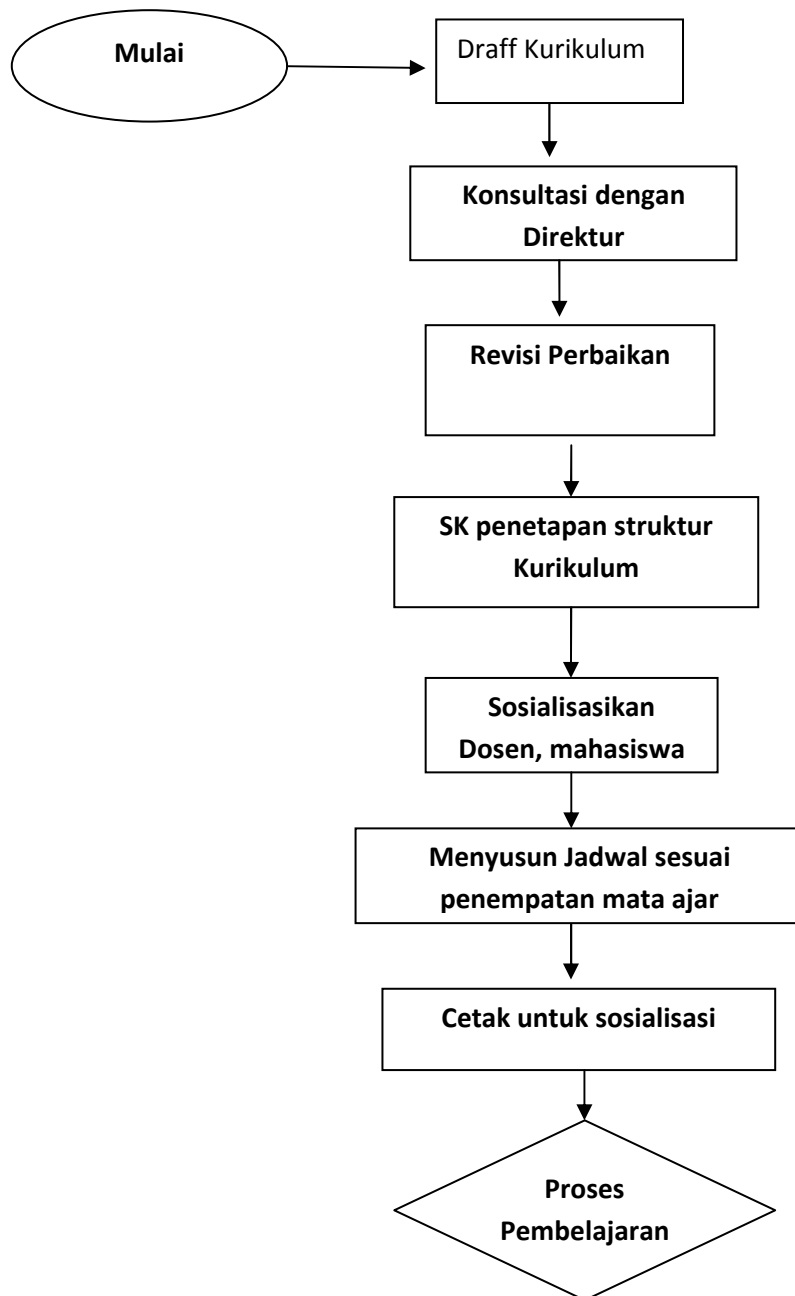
Mulai

Draff Kurikulum

Konsultasi dengan Direktur

Revisi Perbaikan

SK penetapan struktur Kurikulum

Sosialisasikan Dosen, mahasiswa

Menyusun Jadwal sesuai penempatan mata ajar

Cetak untuk sosialisasi

Proses Pembelajaran